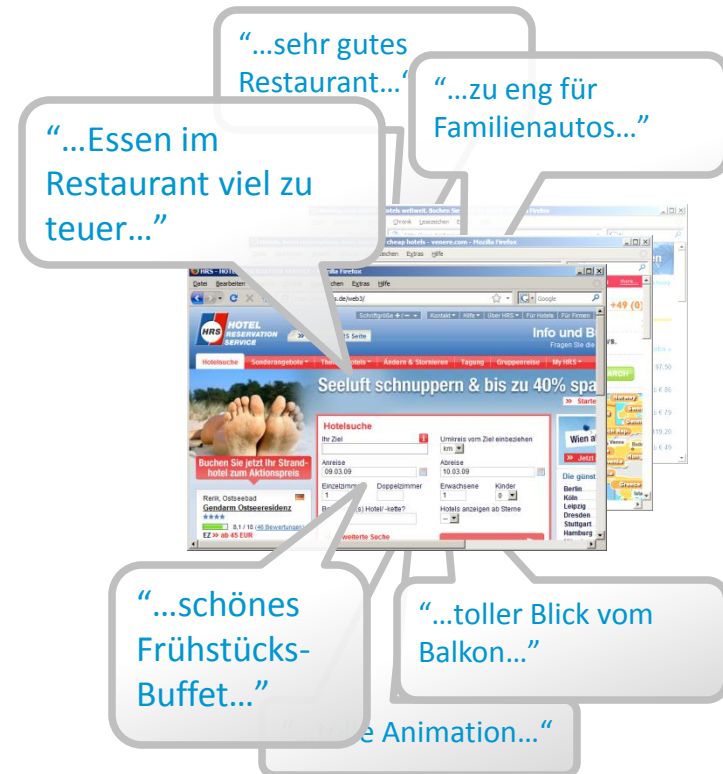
“…sehr gutes Restaurant…”

“…zu eng für Familienautos…”

“…Essen im Restaurant viel zu teuer…”

HRS - HOTEL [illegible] Mozilla Firefox

Datei Bearbeiten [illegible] chen Extras Hilfe

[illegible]s.de/web3/

Google

HOTEL RESERVATION SERVICE

Schriftgröße + | - | + Kontakt Hilfe Über HRS Für Hotels Für Firmen

Info und B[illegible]

Fragen Sie die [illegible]

+49 (0)

Hotelsuche Sonderangebote Th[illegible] Hotels Ändern & Stornieren Tagung Gruppenreise My HRS

Seeluft schnuppern & bis zu 40% spa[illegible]

» Starte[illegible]

Buchen Sie jetzt Ihr Strandhotel zum Aktionspreis

Rerik, Ostseebad

Gendarm Ostseeresidenz

8,1 / 10 (46 Bewertungen)

EZ » ab 45 EUR

Hotelsuche

Ihr Ziel

Umkreis vom Ziel einbeziehen

km

Anreise

09.03.09

Abreise

10.03.09

Einzelzimmer

1

Doppelzimmer

Erwachsene

1

Kinder

0

B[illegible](s) Hotel/-kette?

Hotels anzeigen ab Sterne

weitere Suche

Wien a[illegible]

» Jetzt

Die günst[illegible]

Berlin

Köln

Leipzig

Dresden

Stuttgart

Hamburg

“…schönes Frühstücks-Buffet…”

“…toller Blick vom Balkon…”

“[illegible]e Animation…“